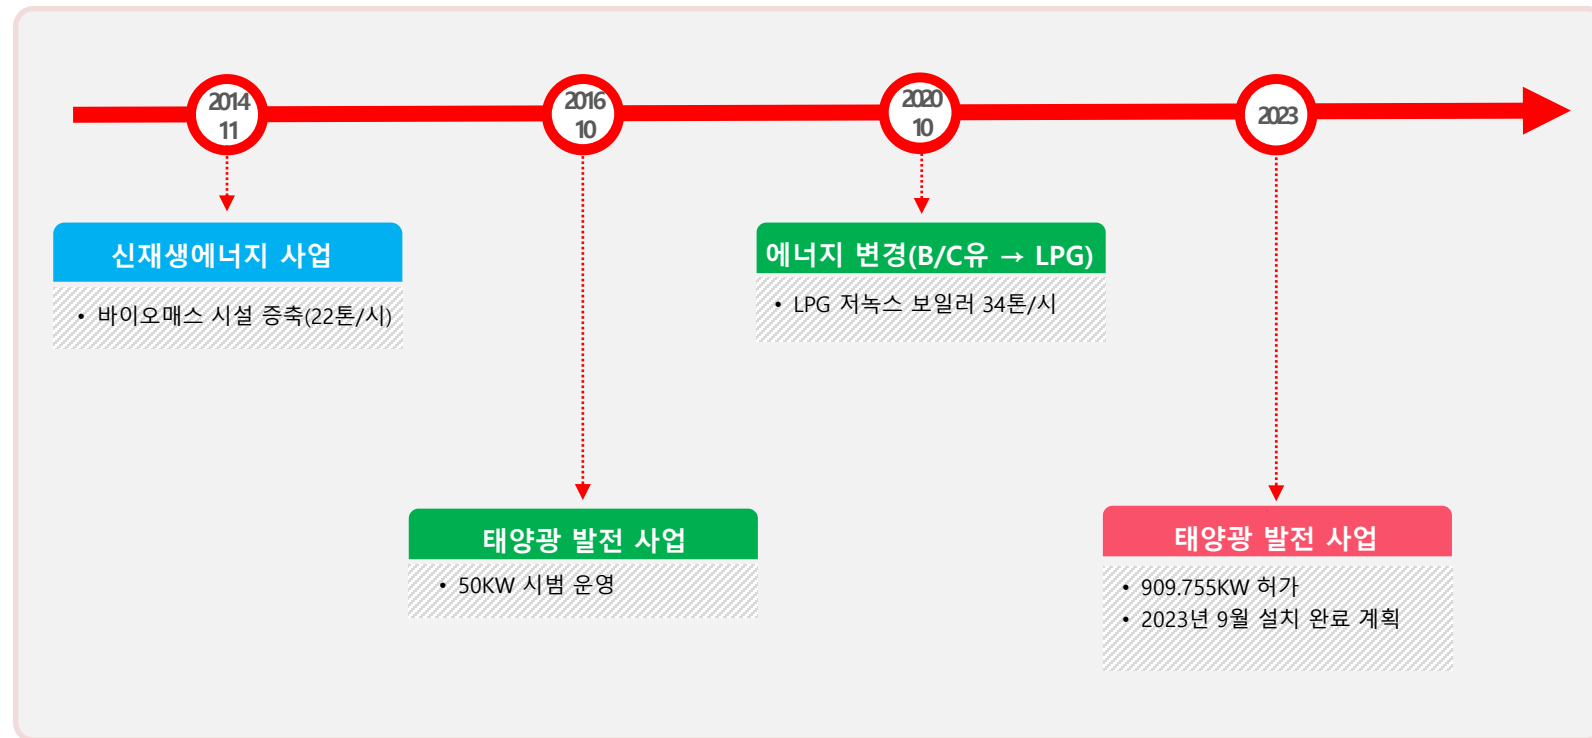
2014
11

2016
10

2020
10

2023

신재생에너지 사업

• 바이오매스 시설 증축(22톤/시)

에너지 변경(B/C유 → LPG)

• LPG 저녹스 보일러 34톤/시

태양광 발전 사업

• 50KW 시범 운영

태양광 발전 사업

• 909.755KW 허가
• 2023년 9월 설치 완료 계획